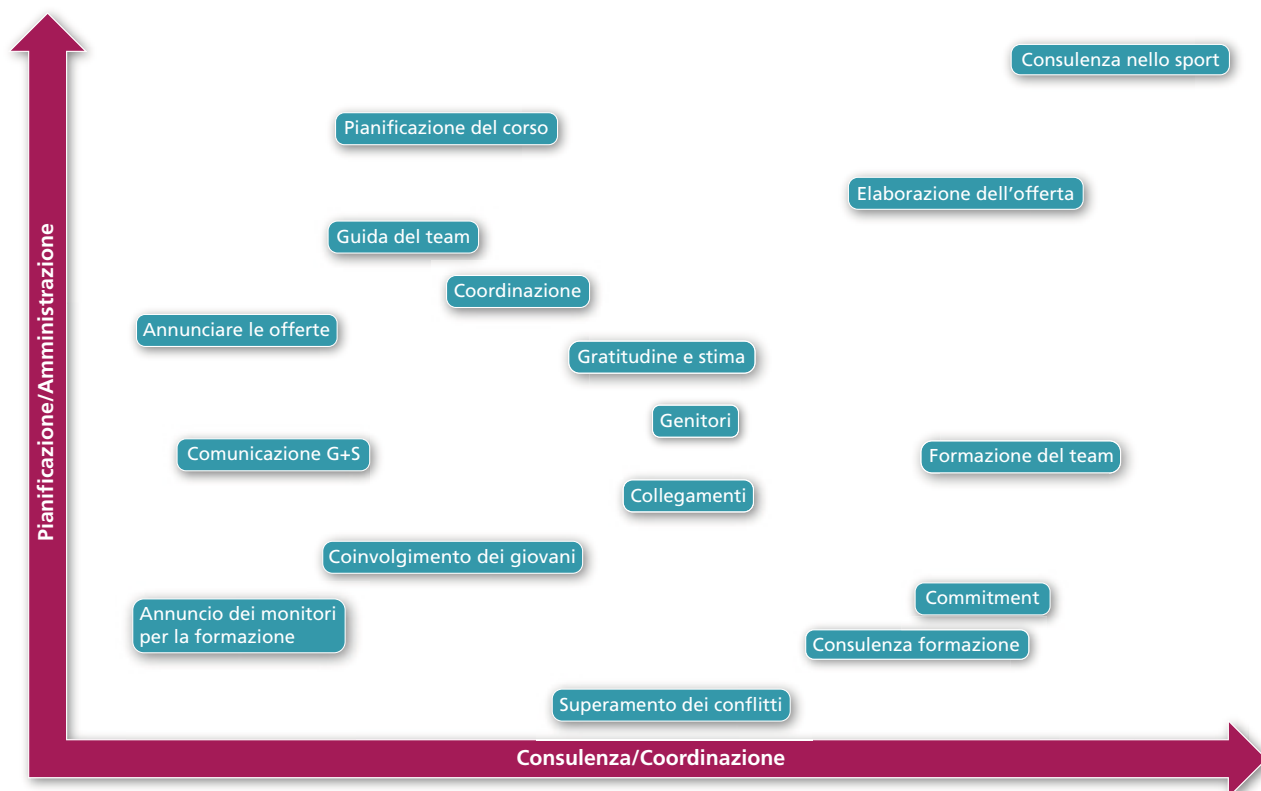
Pianificazione/Amministrazione

Consulenza nello sport

Pianificazione del corso

Elaborazione dell’offerta

Guida del team

Coordinazione

Annunciare le offerte

Gratitudine e stima

Genitori

Comunicazione G+S

Formazione del team

Collegamenti

Coinvolgimento dei giovani

Annuncio dei monitori per la formazione

Commitment

Consulenza formazione

Superamento dei conflitti

Consulenza/Coordinazione